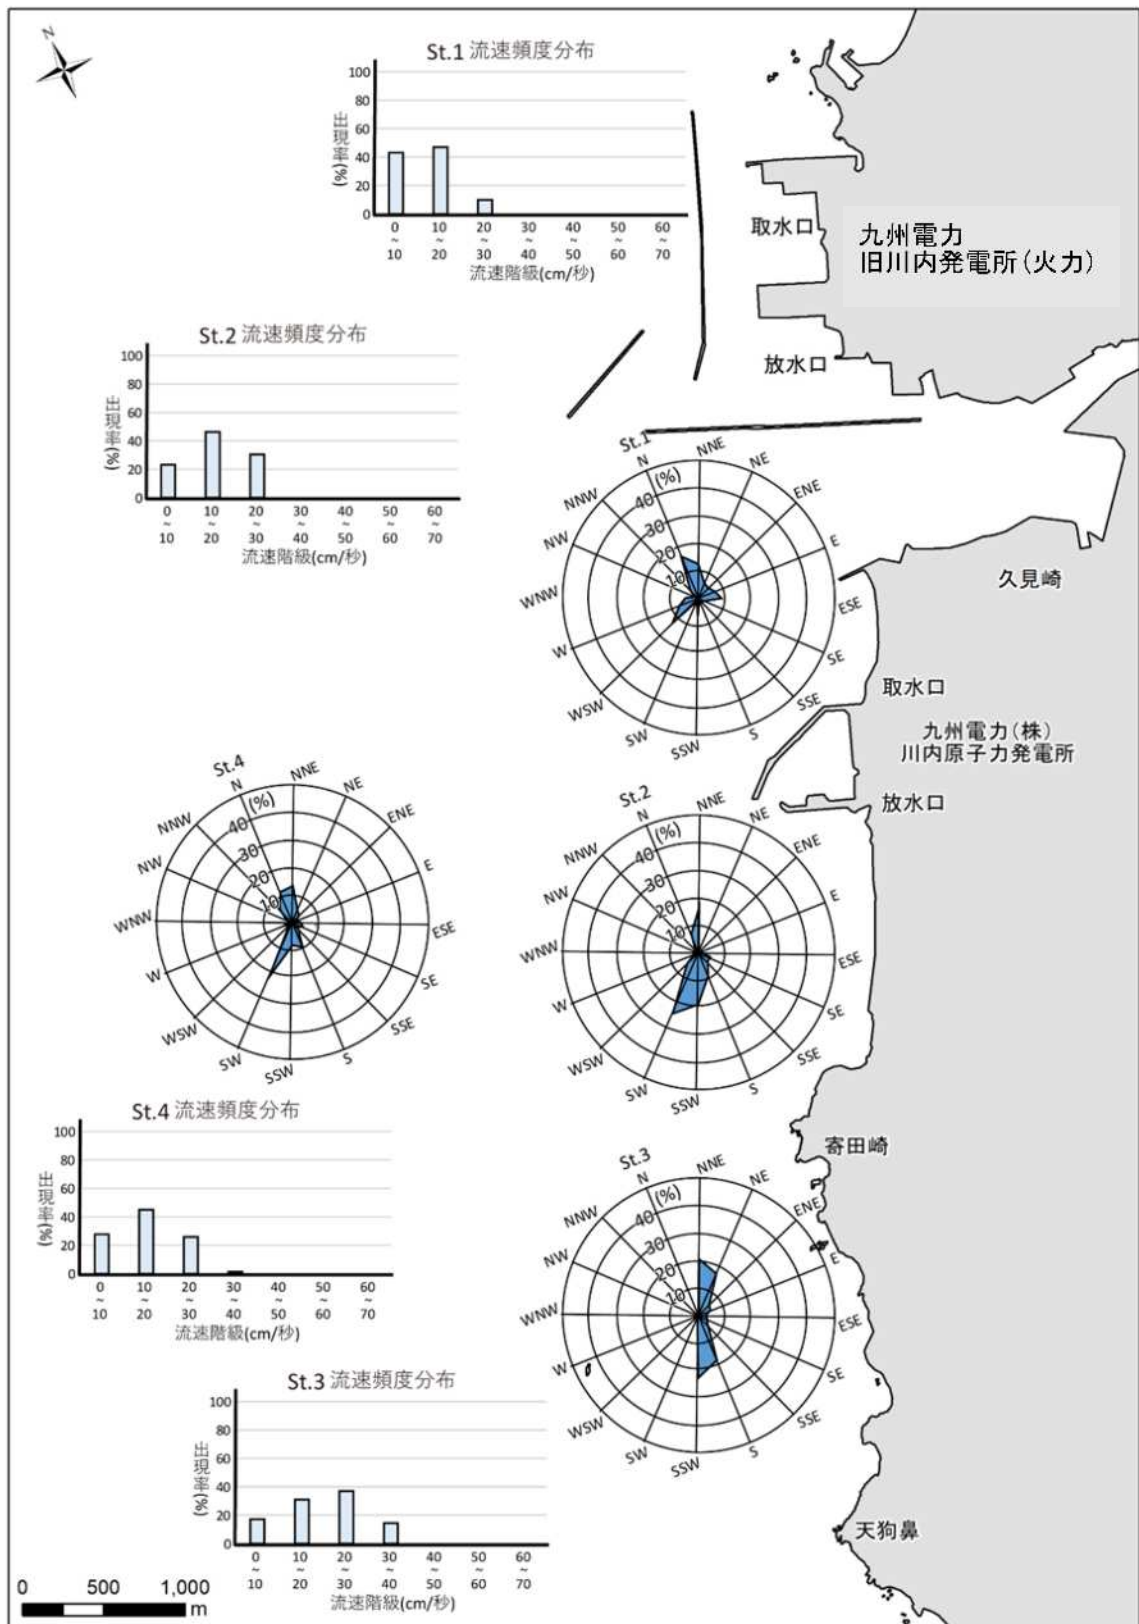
N

St.1 流速頻度分布

100
80
60
40
20
0

出現率(%)

0~10
10~20
20~30
30~40
40~50
50~60
60~70

流速階級(cm/秒)

取水口

九州電力
旧川内発電所(火力)

放水口

St.2 流速頻度分布

100
80
60
40
20
0

出現率(%)

0~10
10~20
20~30
30~40
40~50
50~60
60~70

流速階級(cm/秒)

St.1

N NNE NE ENE E ESE SE SSE S SSW SW WSW W WNW NW NNW

(%)
40
30
20
10

久見崎

取水口

九州電力(株)
川内原子力発電所

放水口

St.4

N NNE NE ENE E ESE SE SSE S SSW SW WSW W WNW NW NNW

(%)
40
30
20
10

St.2

N NNE NE ENE E ESE SE SSE S SSW SW WSW W WNW NW NNW

(%)
40
30
20
10

St.4 流速頻度分布

100
80
60
40
20
0

出現率(%)

0~10
10~20
20~30
30~40
40~50
50~60
60~70

流速階級(cm/秒)

寄田崎

St.3

N NNE NE ENE E ESE SE SSE S SSW SW WSW W WNW NW NNW

(%)
40
30
20
10

St.3 流速頻度分布

100
80
60
40
20
0

出現率(%)

0~10
10~20
20~30
30~40
40~50
50~60
60~70

流速階級(cm/秒)

天狗鼻

0 500 1,000 m